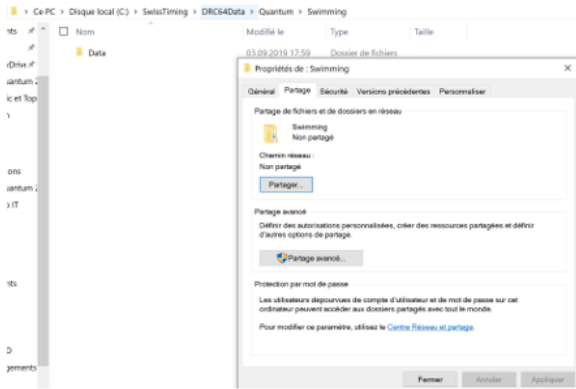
Ce PC > Disque local (C:) > SwissTiming > DRC64Data > Quantum > Swimming

Nom
Modifié le
Type
Taille

Data
03.09.2019 17:59
Dossier de fichiers

nts
Drive
uantum 2
ic et Top
n
ions
uantum 2
IT
nts
D
gements

Propriétés de : Swimming

Général
Partage
Sécurité
Versions précédentes
Personnaliser

Partage de fichiers et de dossiers en réseau

Swimming
Non partagé

Chemin réseau :
Non partagé

Partager...

Partage avancé

Définir des autorisations personnalisées, créer des ressources partagées et définir d'autres options de partage.

Partage avancé...

Protection par mot de passe

Les utilisateurs dépourvus de compte d'utilisateur et de mot de passe sur cet ordinateur peuvent accéder aux dossiers partagés avec tout le monde.

Pour modifier ce paramètre, utilisez le Centre Réseau et partage.

Fermer
Annuler
Appliquer